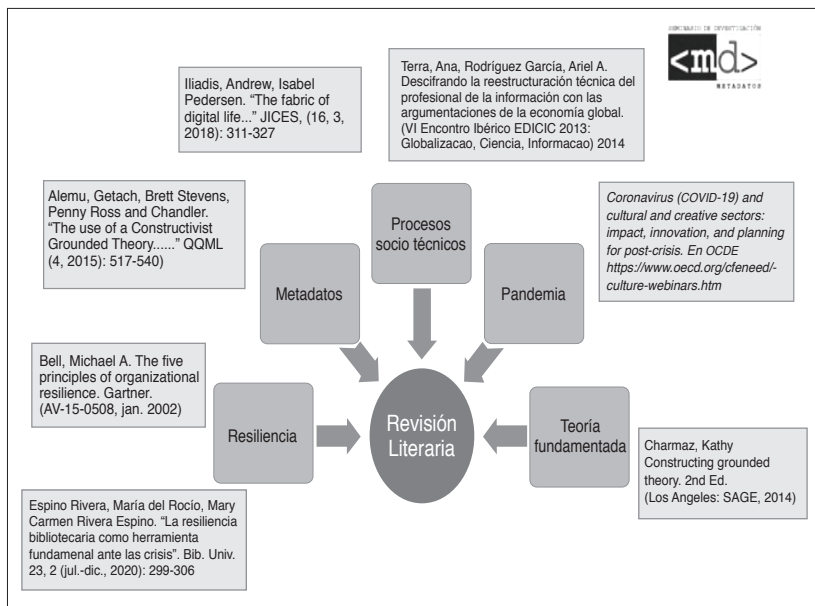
SEMINARIO DE INVESTIGACIÓN
<md>
METADATOS

Terra, Ana, Rodríguez García, Ariel A. Descifrando la reestructuración técnica del profesional de la información con las argumentaciones de la economía global. (VI Encontro Ibérico EDICIC 2013: Globalizacao, Ciencia, Informacao) 2014

Iliadis, Andrew, Isabel Pedersen. "The fabric of digital life..." JICES, (16, 3, 2018): 311-327

Alemu, Getach, Brett Stevens, Penny Ross and Chandler. "The use of a Constructivist Grounded Theory......" QQML (4, 2015): 517-540)

Procesos socio técnicos

Coronavirus (COVID-19) and cultural and creative sectors: impact, innovation, and planning for post-crisis. En OCDE https://www.oecd.org/cfeneed/-culture-webinars.htm

Metadatos

Pandemia

Bell, Michael A. The five principles of organizational resilience. Gartner. (AV-15-0508, jan. 2002)

Resiliencia

Revisión Literaria

Teoría fundamentada

Charmaz, Kathy Constructing grounded theory. 2nd Ed. (Los Angeles: SAGE, 2014)

Espino Rivera, María del Rocío, Mary Carmen Rivera Espino. "La resiliencia bibliotecaria como herramienta fundamenal ante las crisis". Bib. Univ. 23, 2 (jul.-dic., 2020): 299-306